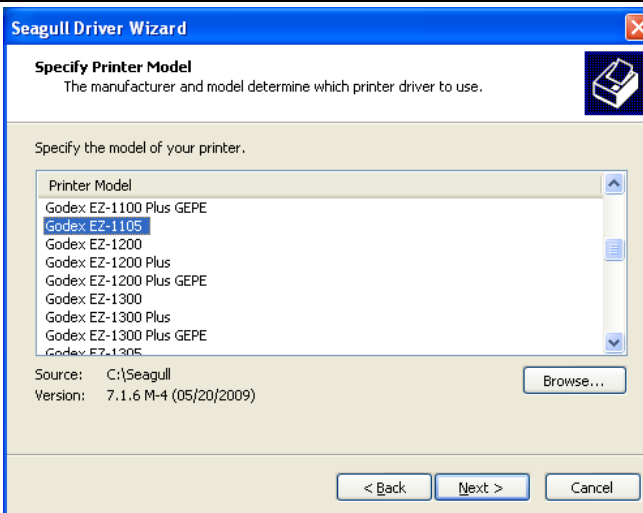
Seagull Driver Wizard

Specify Printer Model
The manufacturer and model determine which printer driver to use.

Specify the model of your printer.

Printer Model
Godex EZ-1100 Plus GEPE
Godex EZ-1105
Godex EZ-1200
Godex EZ-1200 Plus
Godex EZ-1200 Plus GEPE
Godex EZ-1300
Godex EZ-1300 Plus
Godex EZ-1300 Plus GEPE
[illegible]

Source: C:\Seagull
Version: 7.1.6 M-4 (05/20/2009)

Browse...

< Back
Next >
Cancel